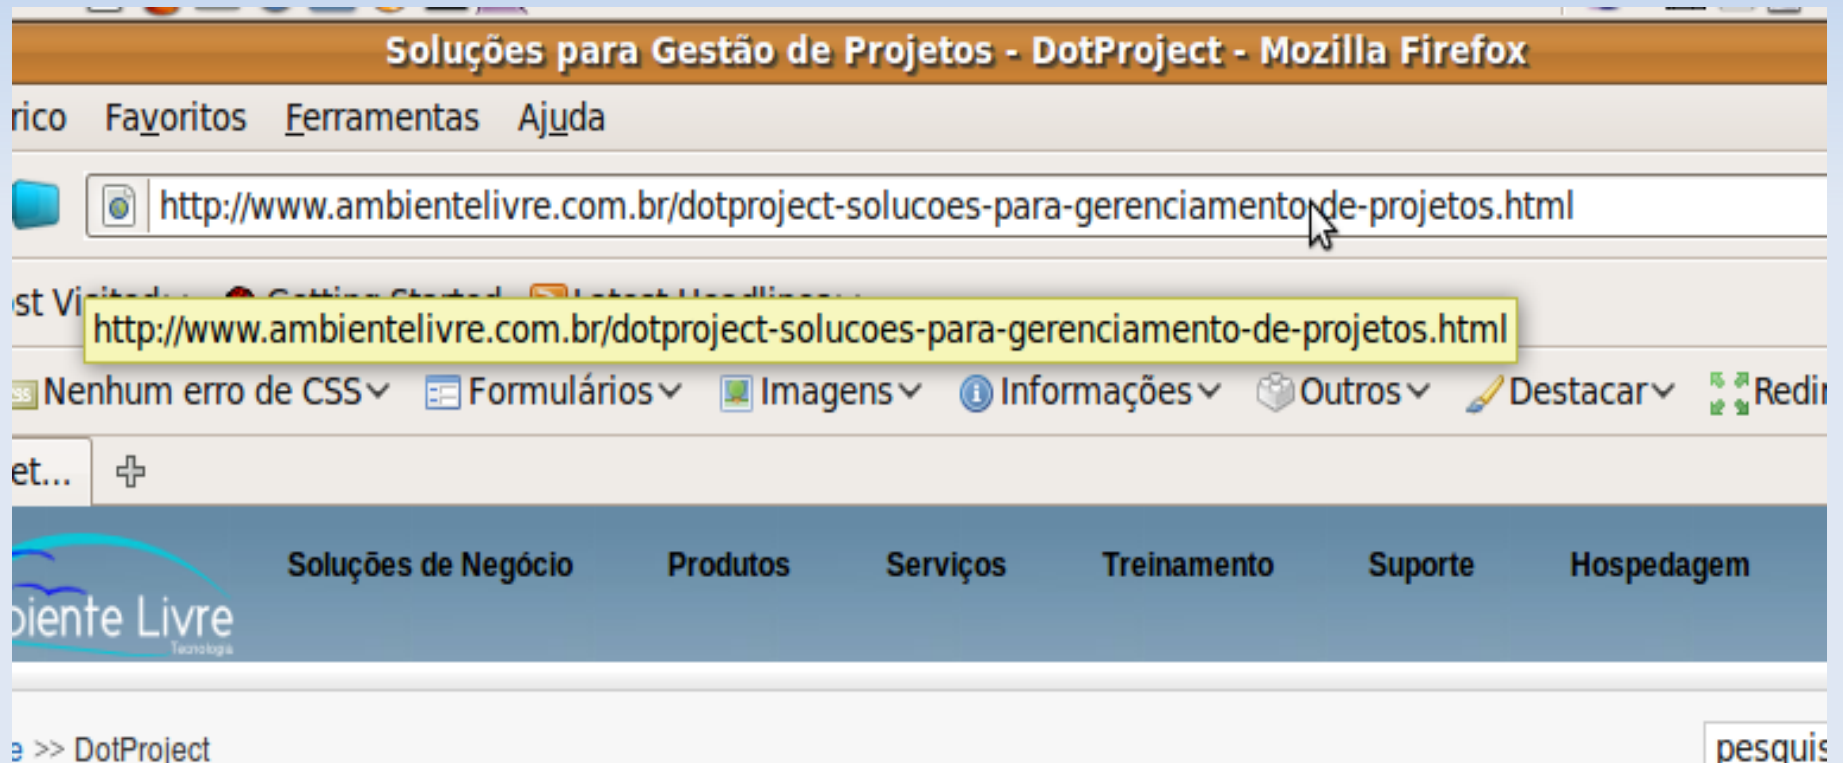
Soluções para Gestão de Projetos - DotProject - Mozilla Firefox

rico Favoritos Ferramentas Ajuda

http://www.ambientelivre.com.br/dotproject-solucoes-para-gerenciamento-de-projetos.html

st Vi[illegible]

http://www.ambientelivre.com.br/dotproject-solucoes-para-gerenciamento-de-projetos.html

Nenhum erro de CSS Formulários Imagens Informações Outros Destacar Redi

et...

biente Livre
Tecnologia

Soluções de Negócio Produtos Serviços Treinamento Suporte Hospedagem

e >> DotProject

pesquis